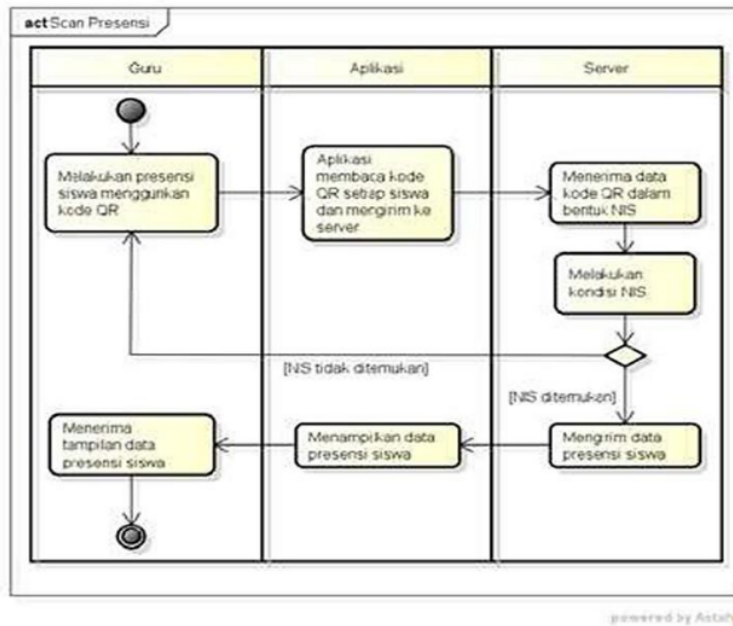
act Scan Presensi

Guru

Aplikasi

Server

Melakukan presensi siswa menggunakan kode QR

Aplikasi membaca kode QR setiap siswa dan mengirim ke server

Menerima data kode QR dalam bentuk NIS

Melakukan kondisi NIS

[NIS tidak ditemukan]

[NIS ditemukan]

Menerima tampilan data presensi siswa

Menampilkan data presensi siswa

Mengrim data presensi siswa

powered by Astah